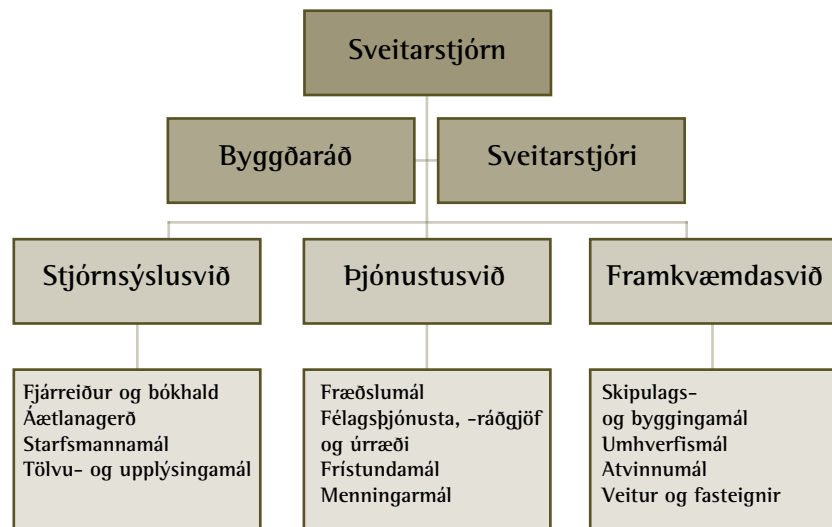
Sveitarstjórn

Byggðaráð

Sveitarstjóri

Stjórnsýslusvið

Þjónustusvið

Framkvæmdasvið

Fjárreiður og bókhald
Áætlanagerð
Starfsmannamál
Tölvu- og upplýsingamál

Fræðslumál
Félagsþjónusta, -ráðgjöf og úrræði
Frístundamál
Menningarmál

Skipulags- og byggingamál
Umhverfismál
Atvinnumál
Veitur og fasteignir